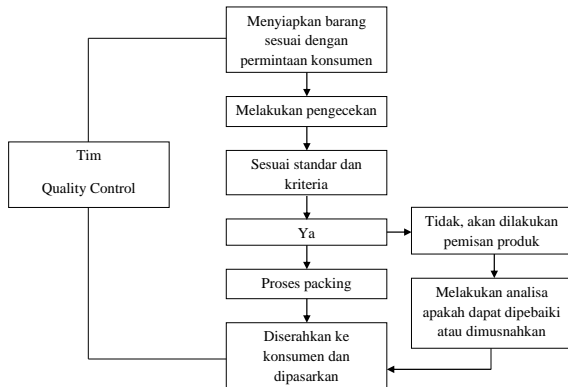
Menyiapkan barang sesuai dengan permintaan konsumen

Melakukan pengecekan

Tim

Quality Control

Sesuai standar dan kriteria

Ya

Tidak, akan dilakukan pemisan produk

Proses packing

Melakukan analisa apakah dapat dipebaiki atau dimusnahkan

Diserahkan ke konsumen dan dipasarkan